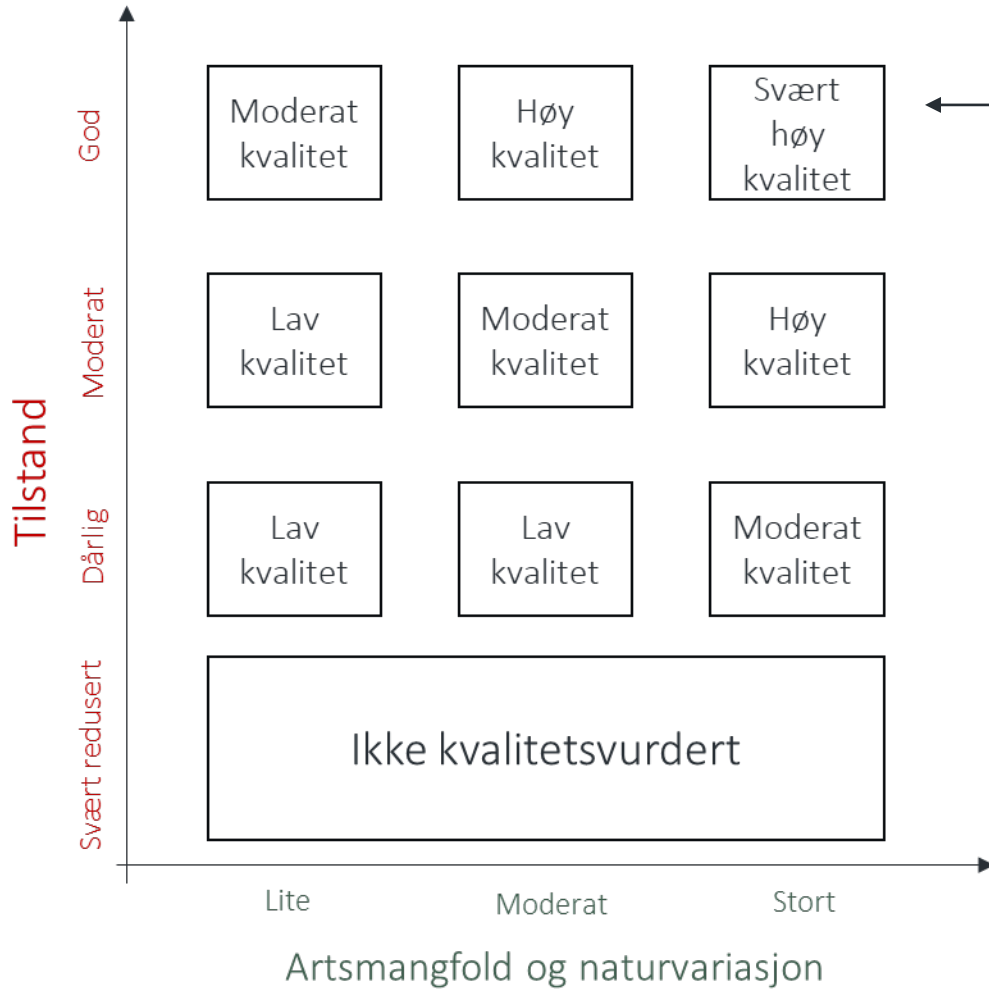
Tilstand

God

Moderat kvalitet

Høy kvalitet

Svært høy kvalitet

Moderat

Lav kvalitet

Moderat kvalitet

Høy kvalitet

Dårlig

Lav kvalitet

Lav kvalitet

Moderat kvalitet

Svært redusert

Ikke kvalitetsvurdert

Lite

Moderat

Stort

Artsmangfold og naturvariasjon